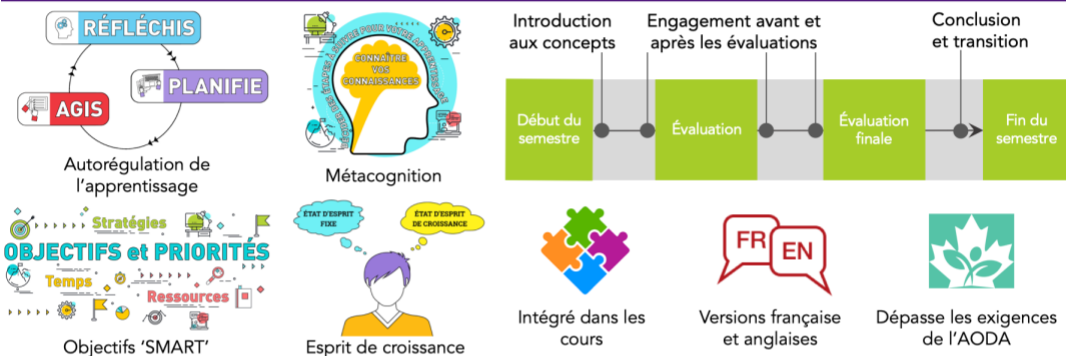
RÉFLÉCHIS

PLANIFIE

AGIS

Autorégulation de l'apprentissage

CONNAÎTRE VOS CONNAISSANCES

Métacognition

Introduction aux concepts

Engagement avant et après les évaluations

Conclusion et transition

Début du semestre

Évaluation

Évaluation finale

Fin du semestre

Stratégies

OBJECTIFS et PRIORITÉS

Temps

Ressources

Objectifs 'SMART'

ÉTAT D'ESPRIT FIXE

ÉTAT D'ESPRIT DE CROISSANCE

Esprit de croissance

Intégré dans les cours

FR

EN

Versions française et anglaises

Dépasse les exigences de l'AODA